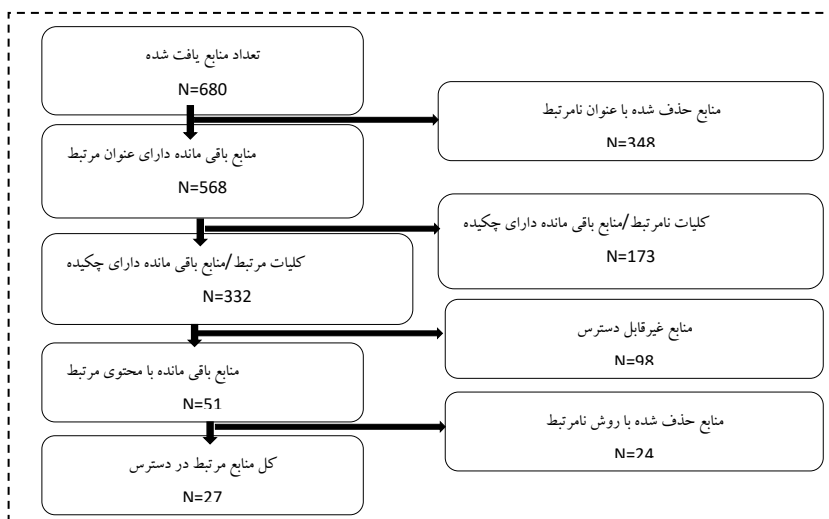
تعداد منابع یافت شده

N=680

منابع حذف شده با عنوان نامرتبط

N=348

منابع باقی مانده دارای عنوان مرتبط

N=568

کلیات نامرتبط/منابع باقی مانده دارای چکیده

N=173

کلیات مرتبط/منابع باقی مانده دارای چکیده

N=332

منابع غیرقابل دسترس

N=98

منابع باقی مانده با محتوی مرتبط

N=51

منابع حذف شده با روش نامرتبط

N=24

کل منابع مرتبط در دسترس

N=27